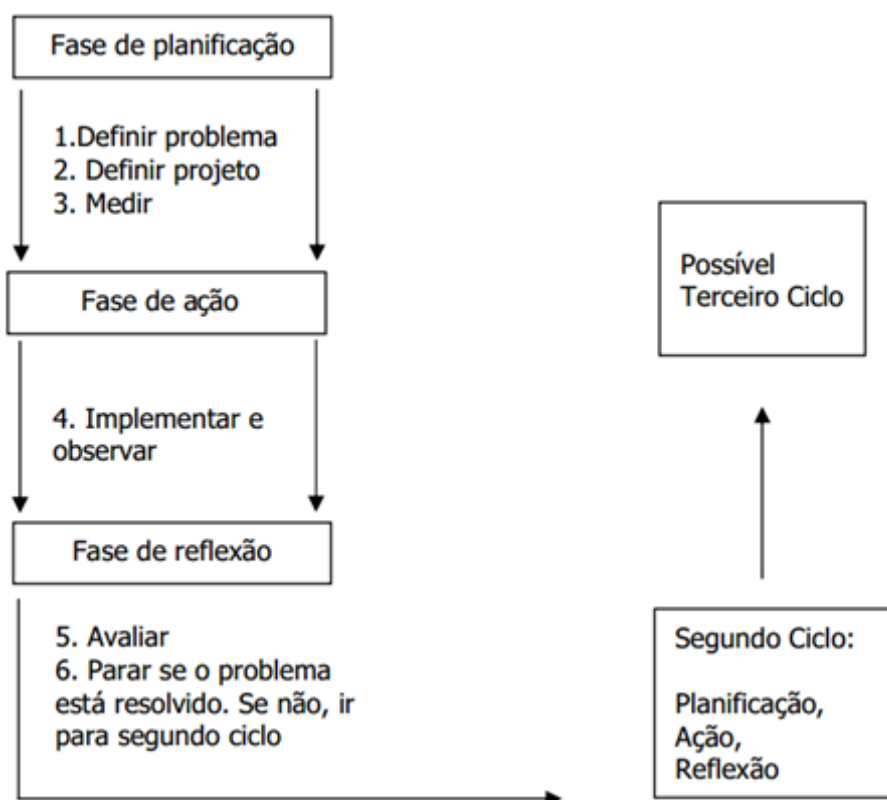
Fase de planificação

1.Definir problema
2. Definir projeto
3. Medir

Fase de ação

4. Implementar e observar

Fase de reflexão

5. Avaliar
6. Parar se o problema está resolvido. Se não, ir para segundo ciclo

Segundo Ciclo:

Planificação,
Ação,
Reflexão

Possível
Terceiro Ciclo